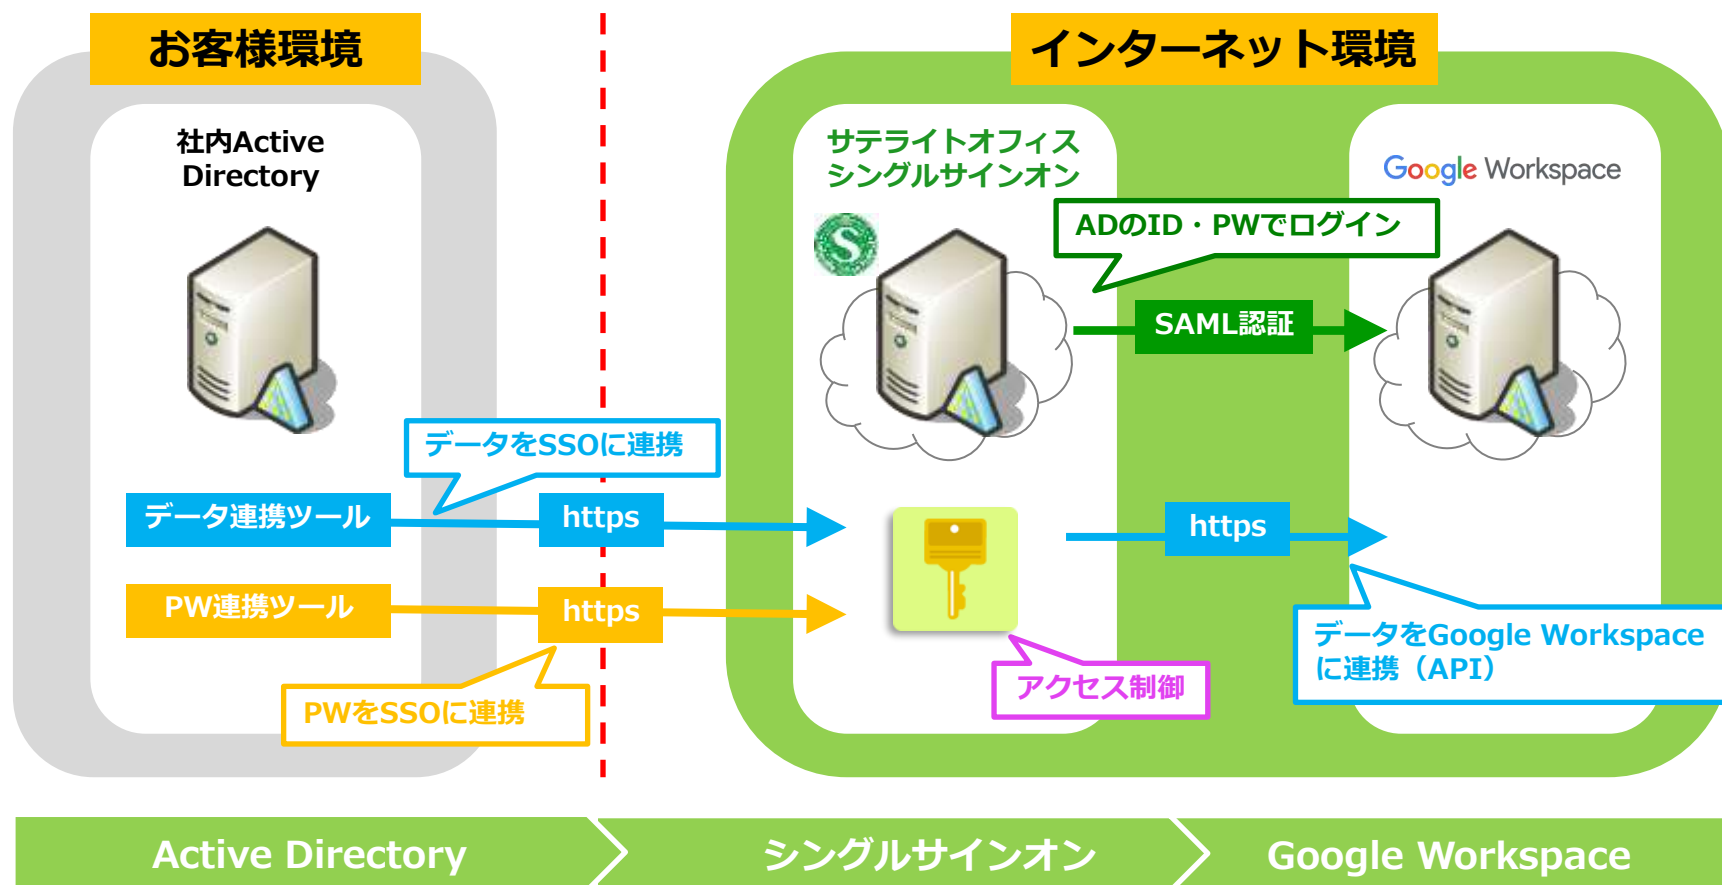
お客様環境

インターネット環境

社内Active Directory

サテライトオフィス シングルサインオン

Google Workspace

ADのID・PWでログイン

SAML認証

データをSSOに連携

データ連携ツール

https

https

PW連携ツール

https

PWをSSOに連携

アクセス制御

データをGoogle Workspaceに連携（API）

Active Directory

シングルサインオン

Google Workspace